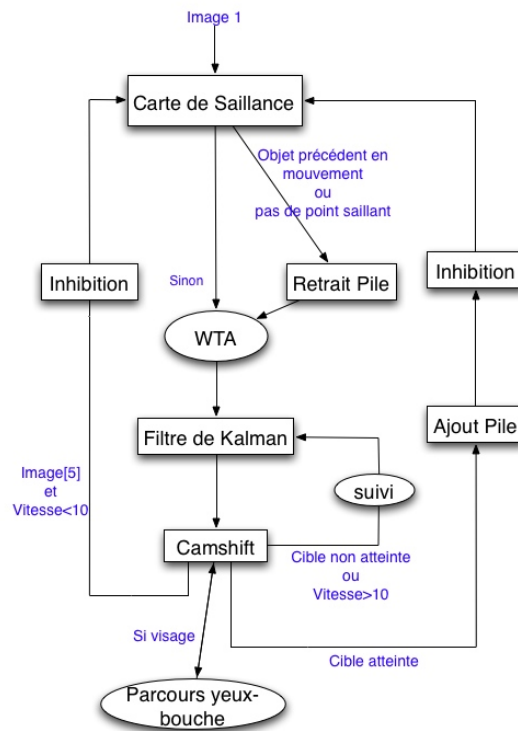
Image 1

Carte de Saillance

Objet précédent en mouvement ou pas de point saillant

Inhibition

Sinon

Retrait Pile

Inhibition

WTA

Filtre de Kalman

Ajout Pile

Image[5] et Vitesse<10

suivi

Camshift

Cible non atteinte ou Vitesse>10

Si visage

Cible atteinte

Parcours yeux-bouche